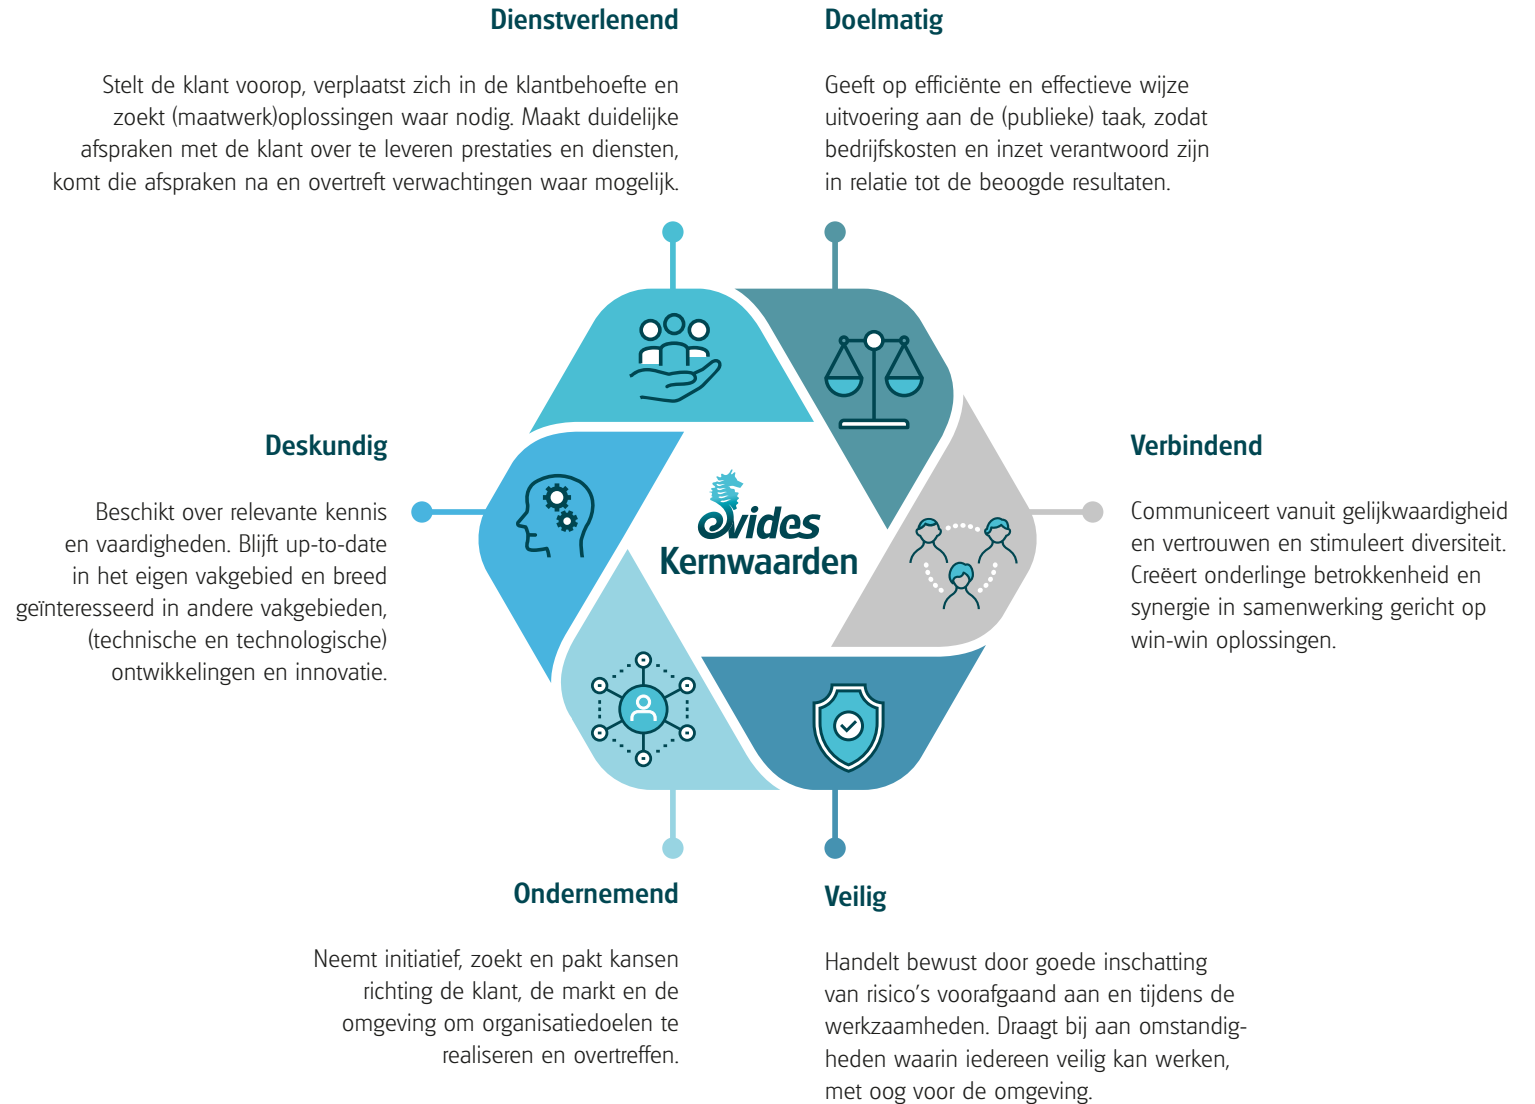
Dienstverlenend

Stelt de klant voorop, verplaatst zich in de klantbehoefte en zoekt (maatwerk)oplossingen waar nodig. Maakt duidelijke afspraken met de klant over te leveren prestaties en diensten, komt die afspraken na en overtreft verwachtingen waar mogelijk.

Doelmatig

Geeft op efficiënte en effectieve wijze uitvoering aan de (publieke) taak, zodat bedrijfskosten en inzet verantwoord zijn in relatie tot de beoogde resultaten.

Deskundig

Beschikt over relevante kennis en vaardigheden. Blijft up-to-date in het eigen vakgebied en breed geïnteresseerd in andere vakgebieden, (technische en technologische) ontwikkelingen en innovatie.

evides
Kernwaarden

Verbindend

Communiceert vanuit gelijkwaardigheid en vertrouwen en stimuleert diversiteit. Creëert onderlinge betrokkenheid en synergie in samenwerking gericht op win-win oplossingen.

Ondernemend

Neemt initiatief, zoekt en pakt kansen richting de klant, de markt en de omgeving om organisatiedoelen te realiseren en overtreffen.

Veilig

Handelt bewust door goede inschatting van risico's voorafgaand aan en tijdens de werkzaamheden. Draagt bij aan omstandigheden waarin iedereen veilig kan werken, met oog voor de omgeving.